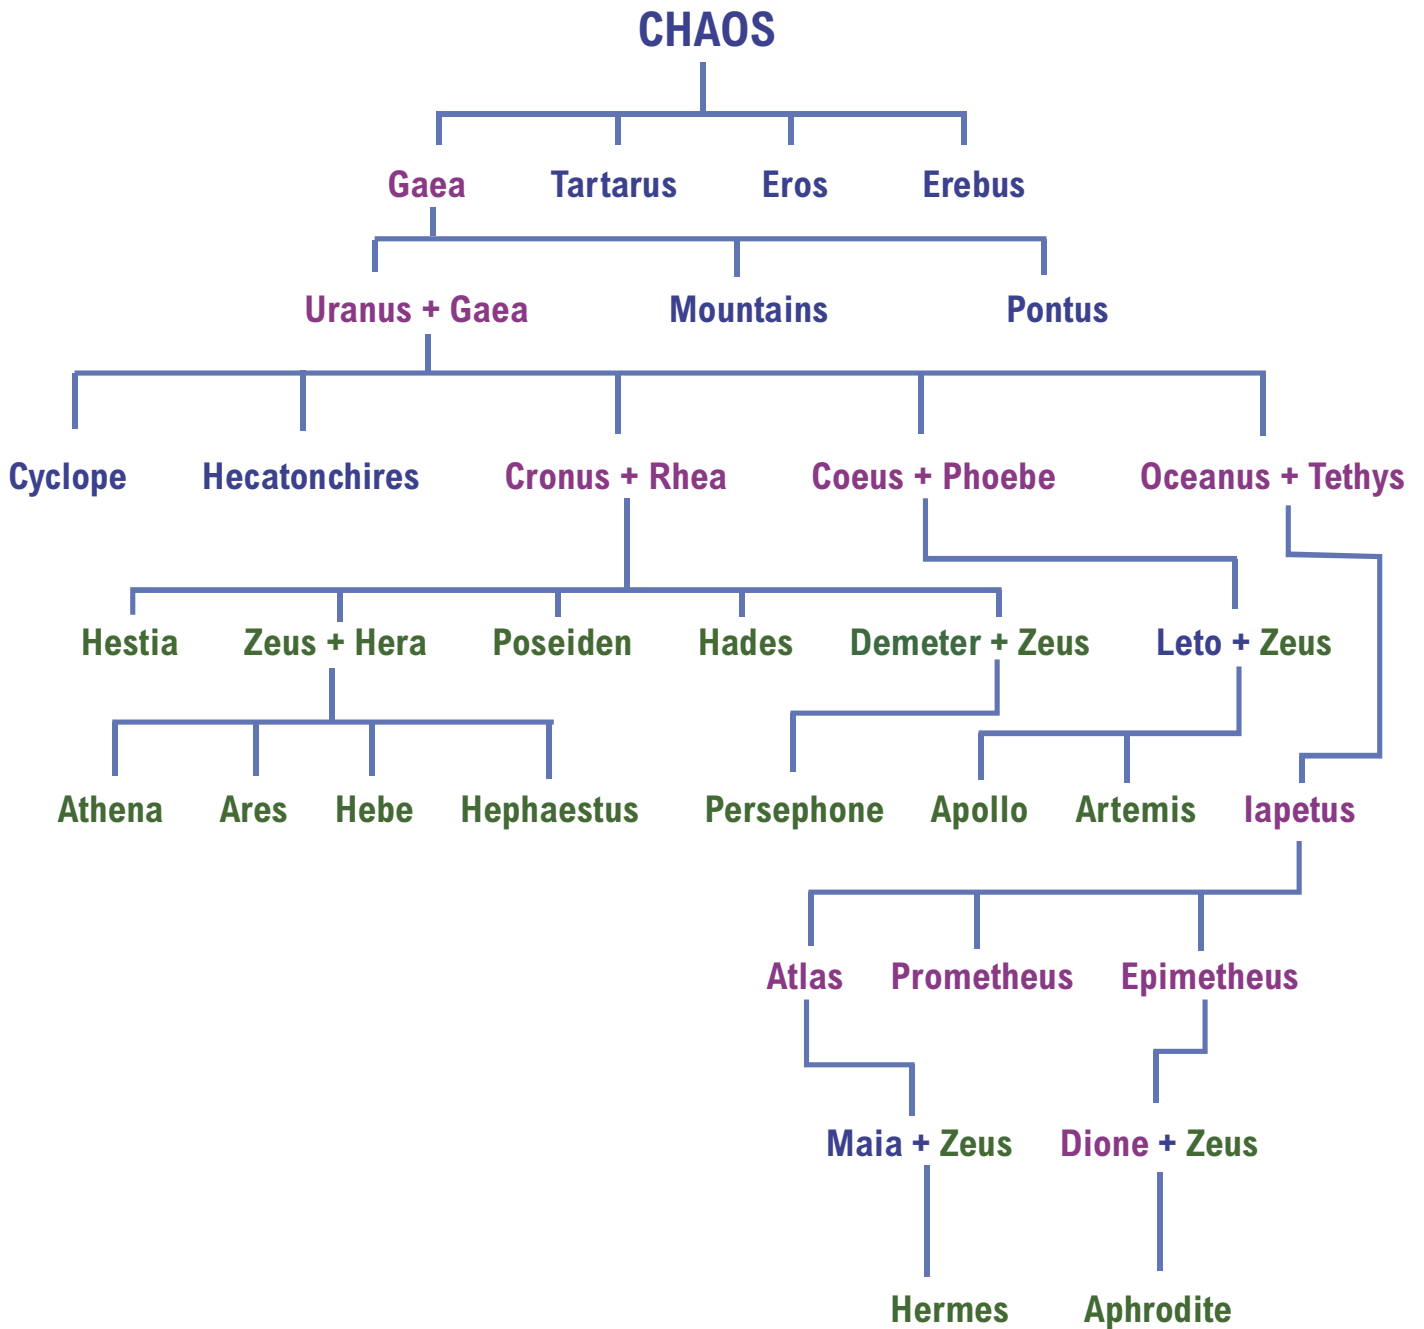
CHAOS

Gaea Tartarus Eros Erebus

Uranus + Gaea Mountains Pontus

Cyclope Hecatonchires Cronus + Rhea Coeus + Phoebe Oceanus + Tethys

Hestia Zeus + Hera Poseiden Hades Demeter + Zeus Leto + Zeus

Athena Ares Hebe Hephaestus Persephone Apollo Artemis Iapetus

Atlas Prometheus Epimetheus

Maia + Zeus Dione + Zeus

Hermes Aphrodite